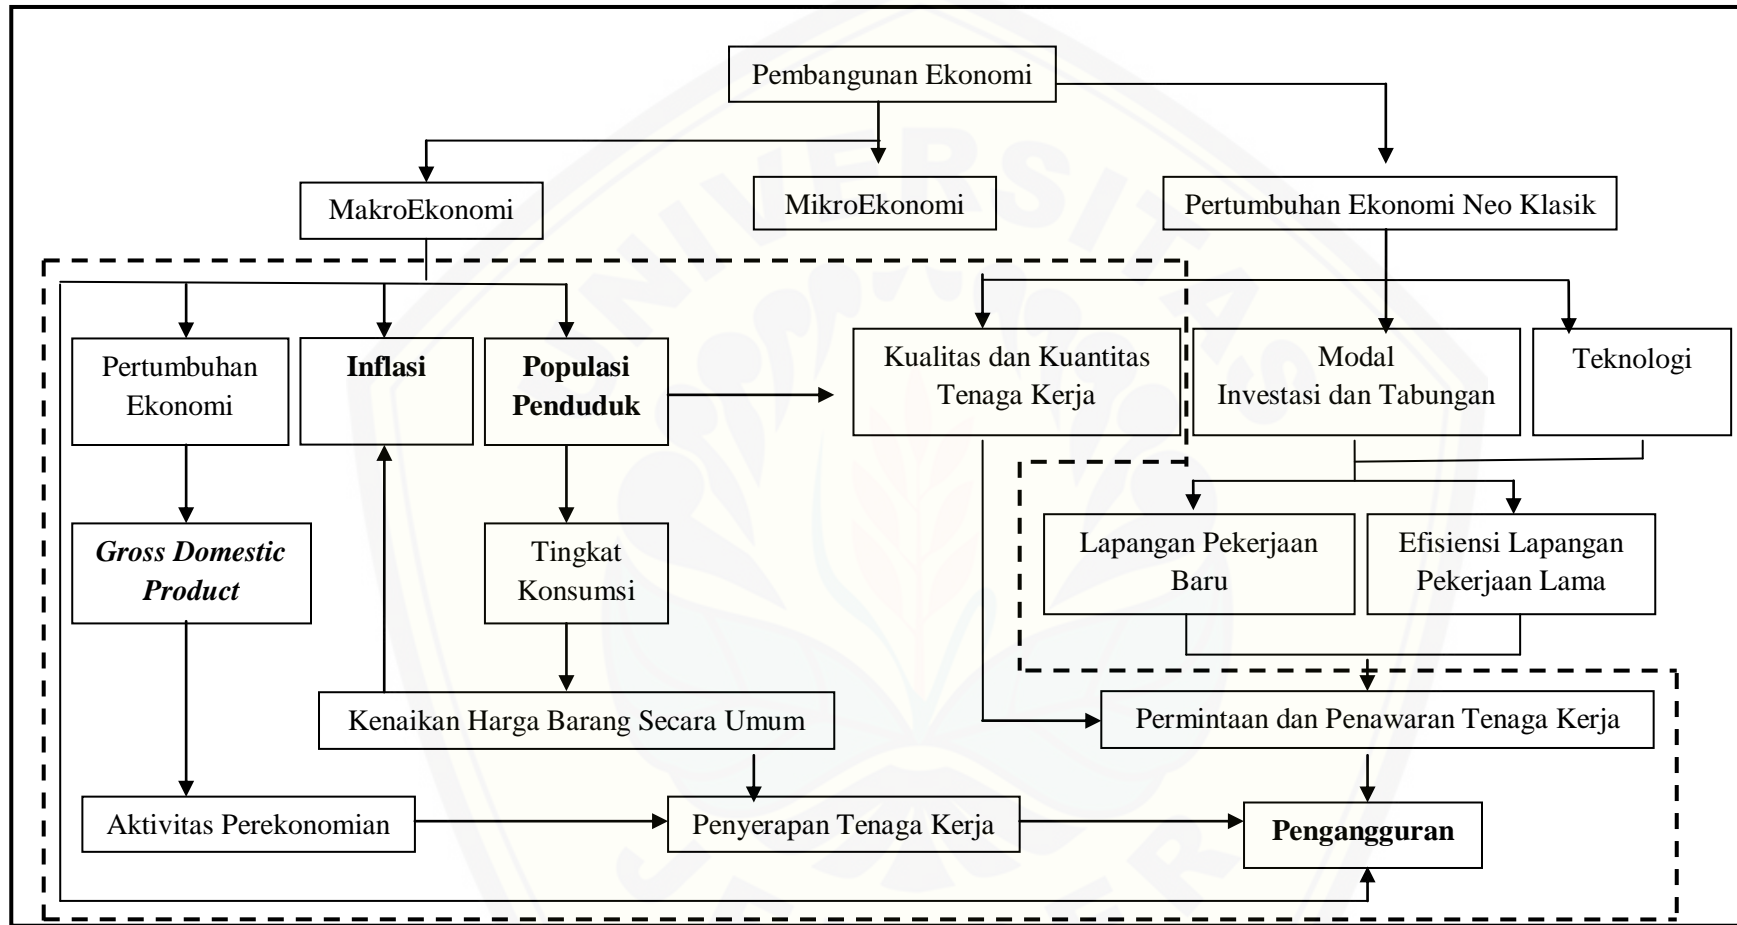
Pembangunan Ekonomi

MakroEkonomi

MikroEkonomi

Pertumbuhan Ekonomi Neo Klasik

Pertumbuhan Ekonomi

Inflasi

Populasi Penduduk

Kualitas dan Kuantitas Tenaga Kerja

Modal Investasi dan Tabungan

Teknologi

Gross Domestic Product

Tingkat Konsumsi

Lapangan Pekerjaan Baru

Efisiensi Lapangan Pekerjaan Lama

Kenaikan Harga Barang Secara Umum

Permintaan dan Penawaran Tenaga Kerja

Aktivitas Perekonomian

Penyerapan Tenaga Kerja

Pengangguran